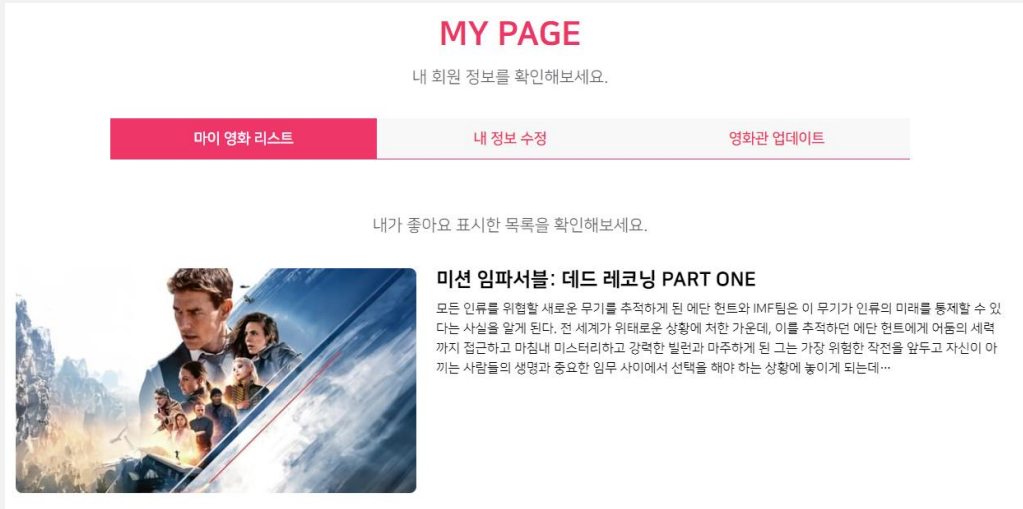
MY PAGE

내 회원 정보를 확인해보세요.

마이 영화 리스트

내 정보 수정

영화관 업데이트

내가 좋아요 표시한 목록을 확인해보세요.

미션 임파서블: 데드 레코닝 PART ONE

모든 인류를 위협할 새로운 무기를 추적하게 된 에단 헌트와 IMF팀은 이 무기가 인류의 미래를 통제할 수 있다는 사실을 알게 된다. 전 세계가 위태로운 상황에 처한 가운데, 이를 추적하던 에단 헌트에게 어둠의 세력까지 접근하고 마침내 미스터리하고 강력한 빌런과 마주하게 된 그는 가장 위험한 작전을 앞두고 자신이 아끼는 사람들의 생명과 중요한 임무 사이에서 선택을 해야 하는 상황에 놓이게 되는데…